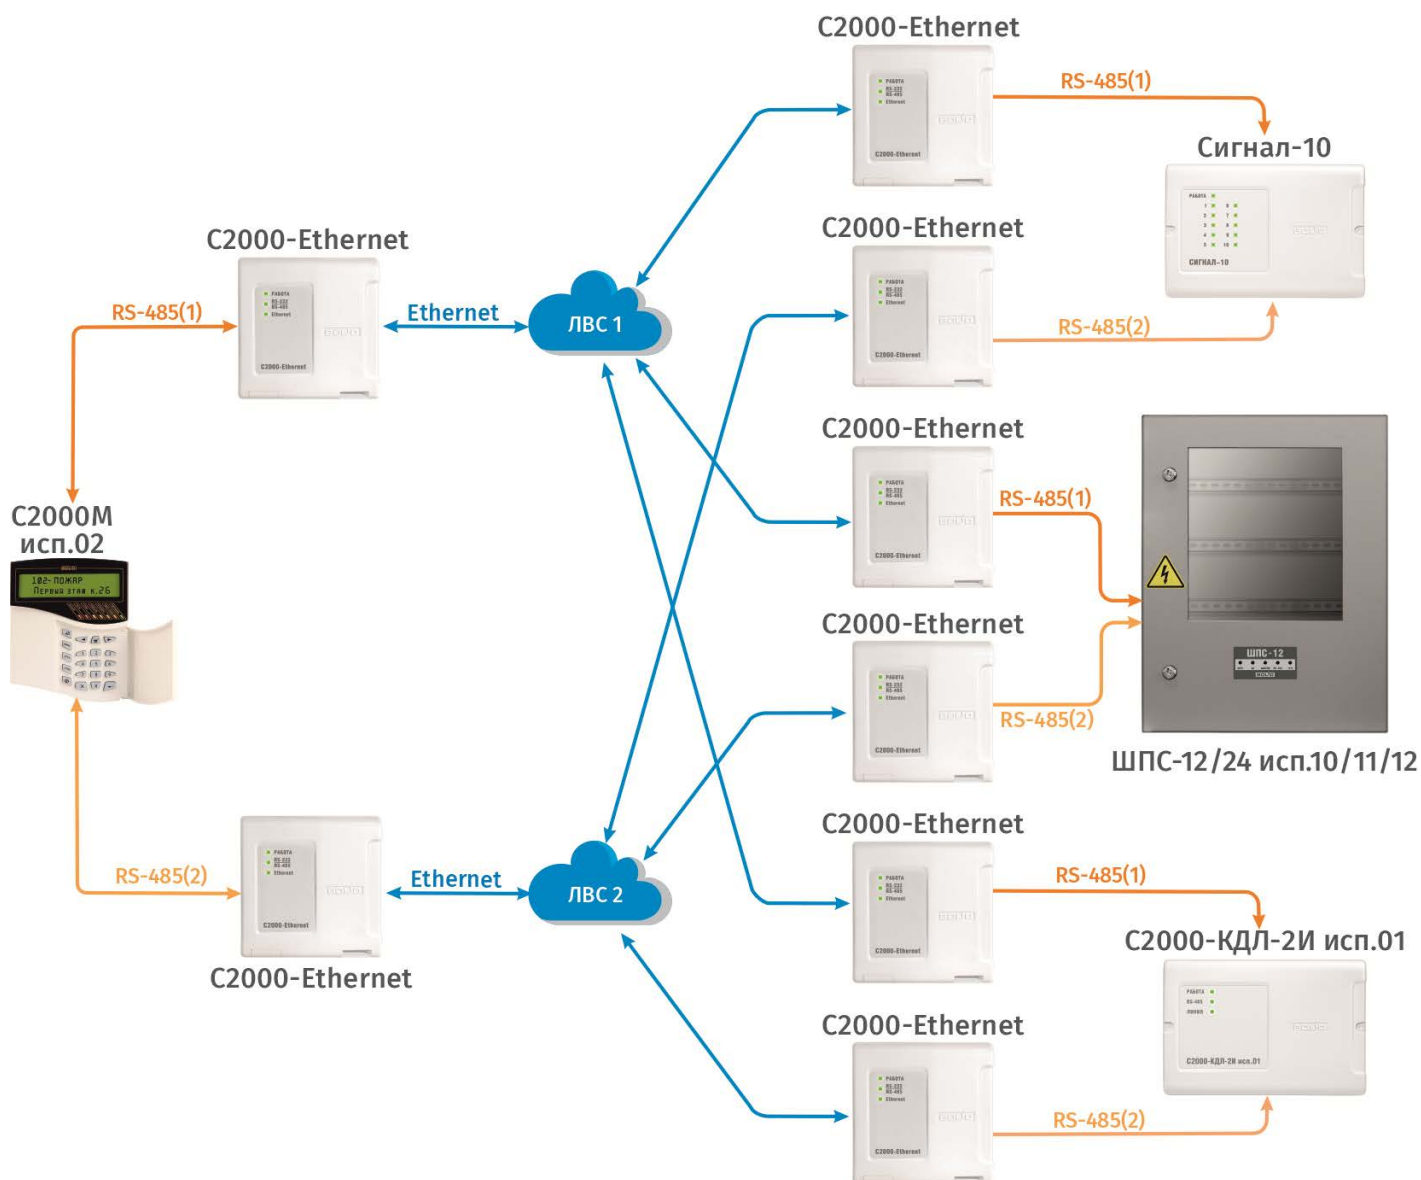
C2000-Ethernet
RS-485(1)
Сигнал-10
C2000-Ethernet
RS-485(1)
Ethernet
ЛВС 1
C2000-Ethernet
RS-485(2)
C2000M исп.02
102-ПОЖАР
Первый этаж к.26
C2000-Ethernet
RS-485(1)
C2000-Ethernet
RS-485(2)
ШПС-12
ШПС-12/24 исп.10/11/12
RS-485(2)
Ethernet
ЛВС 2
C2000-Ethernet
RS-485(1)
C2000-Ethernet
С2000-КДЛ-2И исп.01
C2000-Ethernet
RS-485(2)